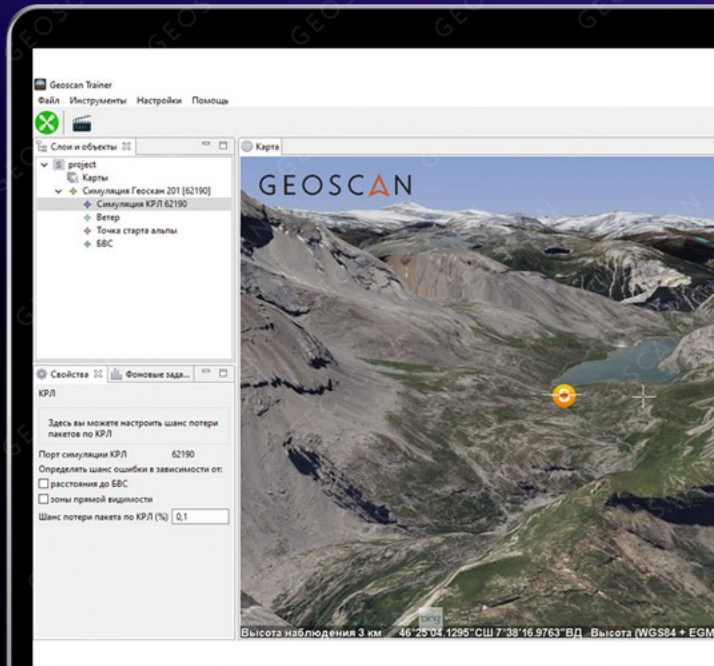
Geoscan Trainer
Файл Инструменты Настройки Помощь

Слои и объекты
project
Карты
Симуляция Геоскан 201 [62190]
Симуляция КРЛ 62190
Ветер
Точка старта альфы
БВС

Свойства
Фоновые зада...
КРЛ
Здесь вы можете настроить шанс потери пакетов по КРЛ
Порт симуляции КРЛ 62190
Определять шанс ошибки в зависимости от:
расстояния до БВС
зоны прямой видимости
Шанс потери пакета по КРЛ (%) 0,1

Карта
GEOSCAN
bing
Высота наблюдения 3 км 46°25'04.1295"СШ 7°38'16.9763"ВД Высота (WGS84 + EGM